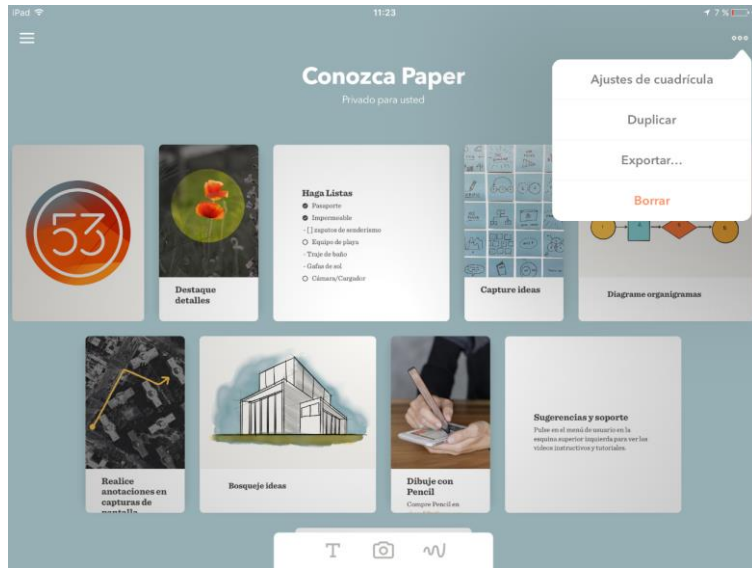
iPad
11:23
7 %

Conozca Paper
Privado para usted

Ajustes de cuadrícula
Duplicar
Exportar...
Borrar

53

Destaque detalles

Haga Listas
Pasaporte
Impermeable
- [] zapatos de senderismo
Equipo de playa
- Traje de baño
- Gafas de sol
Cámara/Cargador

Capture ideas

Diagrame organigramas

Realice anotaciones en capturas de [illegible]

Bosqueje ideas

Dibuje con Pencil
Compre Pencil en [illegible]

Sugerencias y soporte
Pulse en el menú de usuario en la esquina superior izquierda para ver los videos instructivos y tutoriales.

T